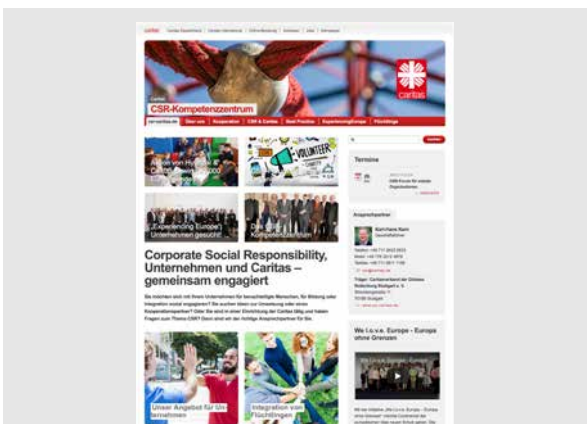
caritas

CSR-Kompetenzzentrum

Über uns | Kooperation | CSR & Caritas | Best Practice | ExperiencingEurope | Flüchtlinge

VOLUNTEER

"Experiencing Europe": Unternehmen gesucht!

Corporate Social Responsibility, Unternehmen und Caritas – gemeinsam engagiert

Termine

Ansprechpartner

We l.o.v.e. Europe - Europa ohne Grenzen

Unser Angebot für Unternehmen

Integration von Flüchtlingen